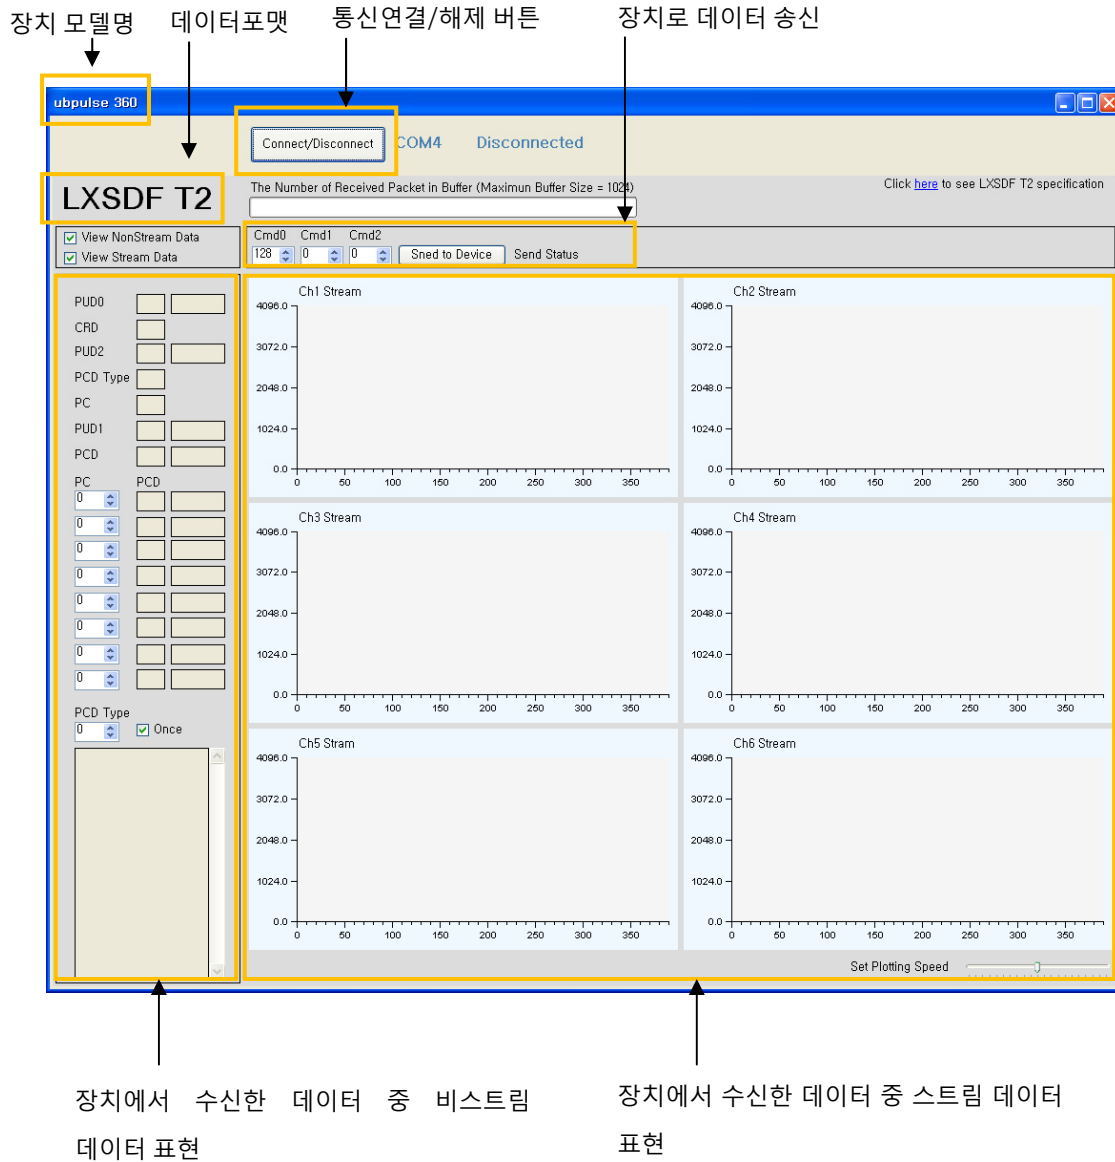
장치 모델명 데이터포맷 통신연결/해제 버튼 장치로 데이터 송신

ubpulse 360

Connect/Disconnect COM4 Disconnected

LXSDF T2

The Number of Received Packet in Buffer (Maximun Buffer Size = 1024)

Click here to see LXSDF T2 specification

View NonStream Data
View Stream Data

Cmd0 Cmd1 Cmd2
128 0 0 Sned to Device Send Status

PUD0
CRD
PUD2
PCD Type
PC
PUD1
PCD

PC PCD
0
0
0
0
0
0
0
0

PCD Type
0 Once

| Ch1 Stream | Ch2 Stream |
|---|---|
| 4096.0 3072.0 2048.0 1024.0 0.0 | 4096.0 3072.0 2048.0 1024.0 0.0 |
| 0 50 100 150 200 250 300 350 | 0 50 100 150 200 250 300 350 |

| Ch3 Stream | Ch4 Stream |
|---|---|
| 4096.0 3072.0 2048.0 1024.0 0.0 | 4096.0 3072.0 2048.0 1024.0 0.0 |
| 0 50 100 150 200 250 300 350 | 0 50 100 150 200 250 300 350 |

| Ch5 Stram | Ch6 Stream |
|---|---|
| 4096.0 3072.0 2048.0 1024.0 0.0 | 4096.0 3072.0 2048.0 1024.0 0.0 |
| 0 50 100 150 200 250 300 350 | 0 50 100 150 200 250 300 350 |

Set Plotting Speed

장치에서 수신한 데이터 중 비스트림 데이터 표현

장치에서 수신한 데이터 중 스트림 데이터 표현